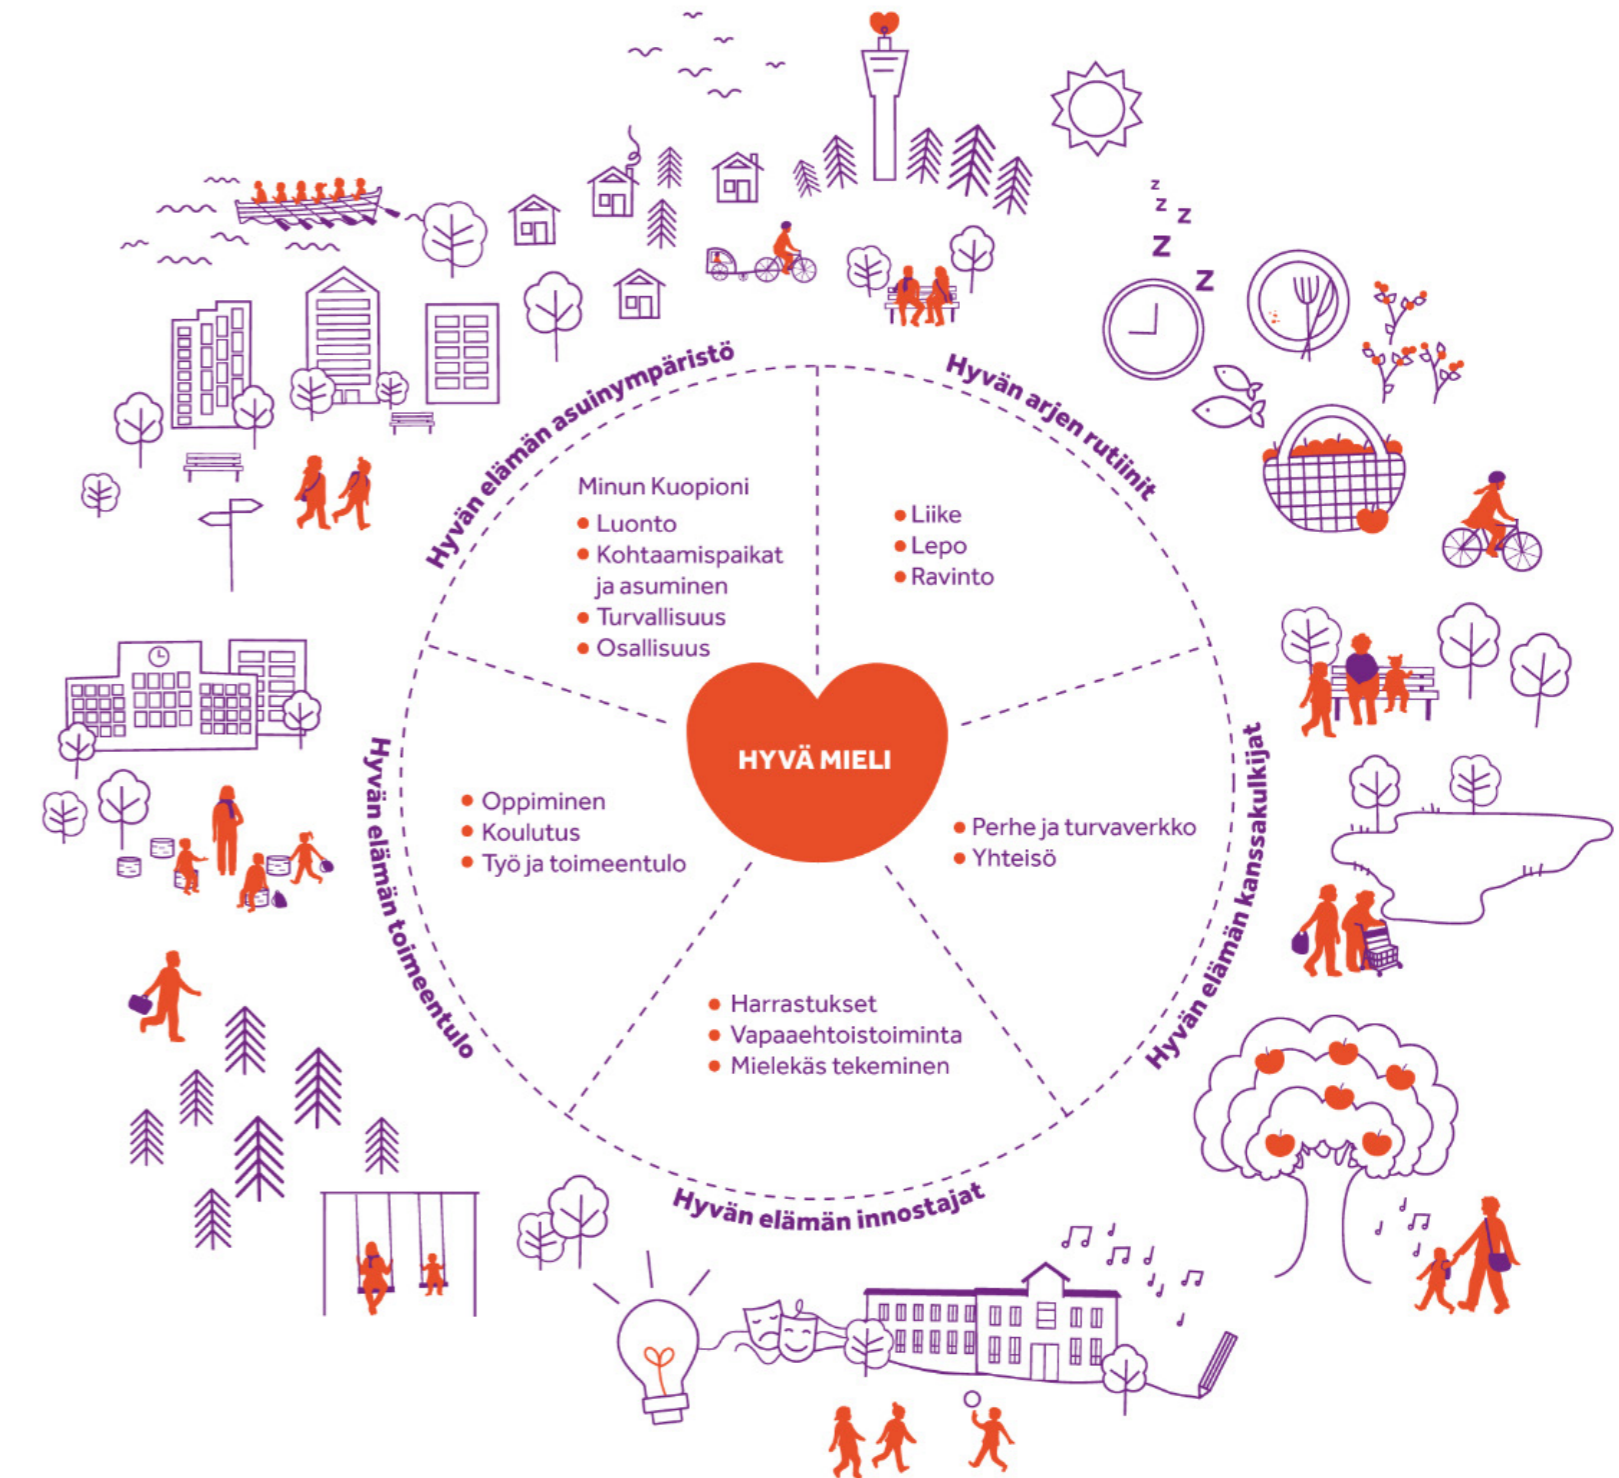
Hyvän elämän asuinympäristö

Minun Kuopioni
- Luonto
- Kohtaamispaikat ja asuminen
- Turvallisuus
- Osallisuus

Hyvän arjen rutiinit

- Liike
- Lepo
- Ravinto

HYVÄ MIELI

Hyvän elämän kanssakulkijat

- Perhe ja turvaverkko
- Yhteisö

Hyvän elämän innostajat

- Harrastukset
- Vapaaehtoistoiminta
- Mielekäs tekeminen

Hyvän elämän toimeentulo

- Oppiminen
- Koulutus
- Työ ja toimeentulo

z z z Z Z